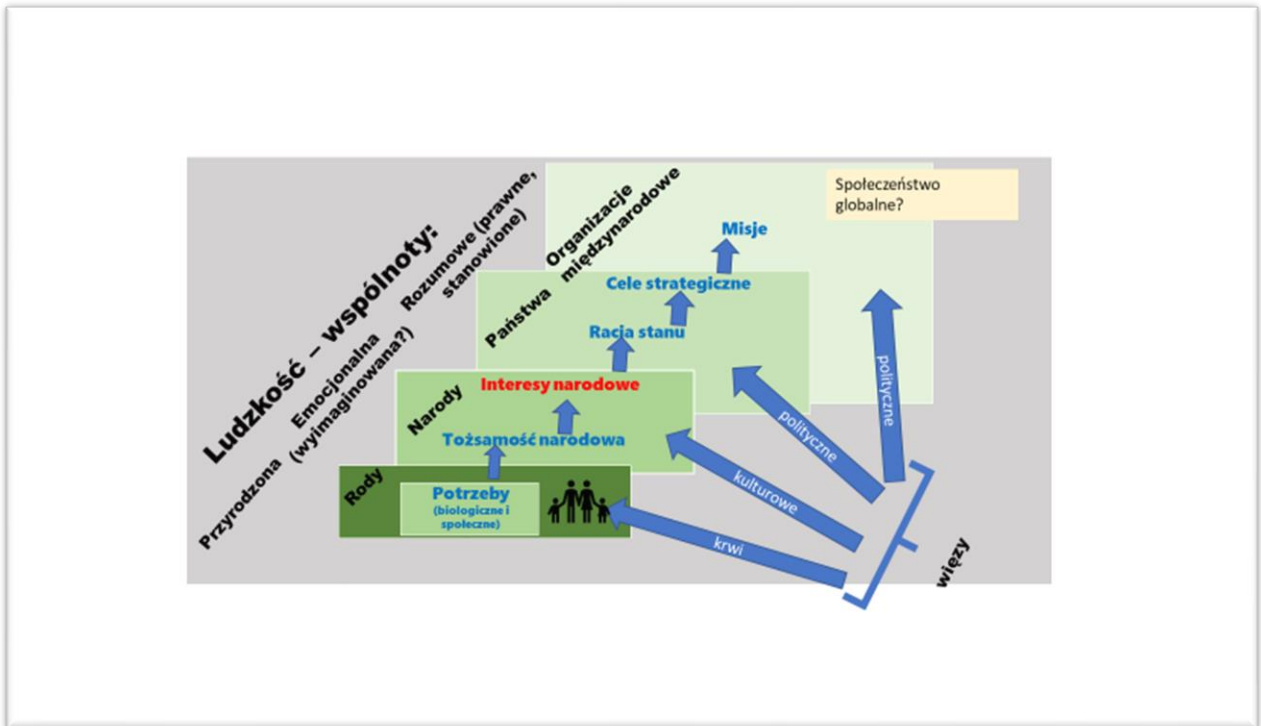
Ludzkość – wspólnoty:

Przyrodzona

Emocjonalna (wyimaginowana?)

Rozumowe (prawne, stanowione)

Organizacje międzynarodowe

Społeczeństwo globalne?

Misje

Państwa

Cele strategiczne

Racja stanu

Narody

Interesy narodowe

Tożsamość narodowa

Rody

Potrzeby (biologiczne i społeczne)

polityczne

polityczne

kulturowe

krwi

więzy